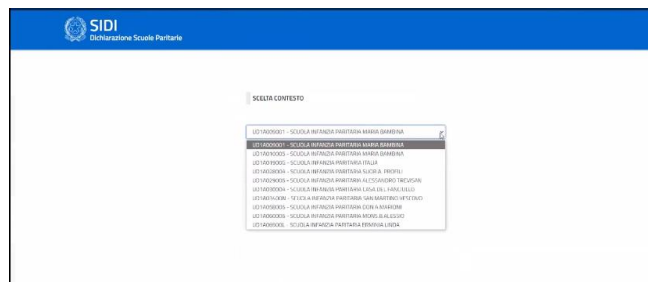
SIDI
Dichiarazione Scuole Paritarie

SCELTA CONTESTO

UD1A005001 - SCUOLA INFANZIA PARITARIA MARIA BAMBINA

UD1A005001 - SCUOLA INFANZIA PARITARIA MARIA BAMBINA
UD1A016005 - SCUOLA INFANZIA PARITARIA MARIA BAMBINA
UD1A019005 - SCUOLA INFANZIA PARITARIA ITALIA
UD1A028004 - SCUOLA INFANZIA PARITARIA SUOR A. PROFILI
UD1A029005 - SCUOLA INFANZIA PARITARIA ALESSANDRO TREVISAN
UD1A030004 - SCUOLA INFANZIA PARITARIA CASA DEL FANCIULLO
UD1A054006 - SCUOLA INFANZIA PARITARIA SAN MARTINO VESCOVO
UD1A058005 - SCUOLA INFANZIA PARITARIA DON A.MARONI
UD1A060005 - SCUOLA INFANZIA PARITARIA MONS.B.ALESSIO
UD1A069006 - SCUOLA INFANZIA PARITARIA ERMINIA LINDA